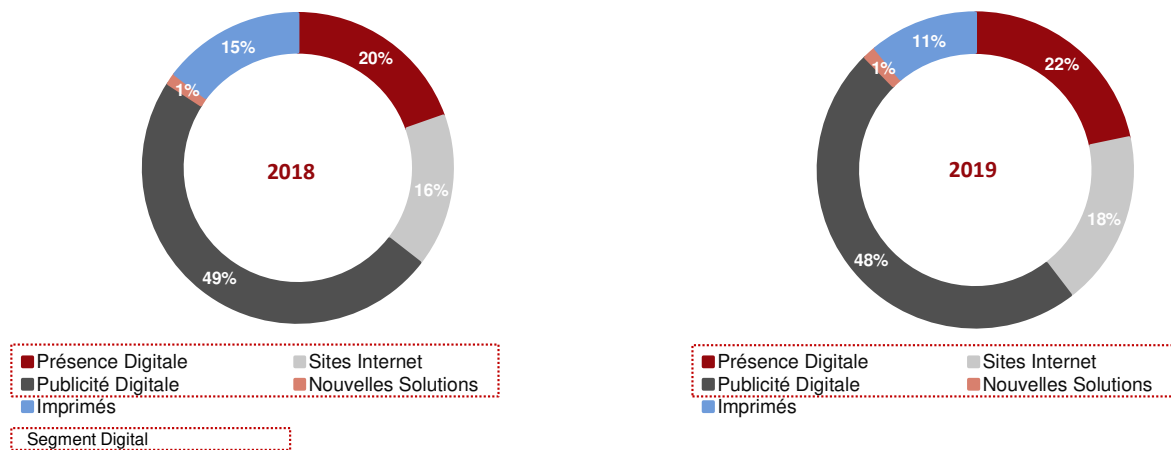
15%
20%
1%
2018
16%
49%

Présence Digitale
Sites Internet
Publicité Digitale
Nouvelles Solutions
Imprimés

Segment Digital

11%
1%
22%
2019
18%
48%

Présence Digitale
Sites Internet
Publicité Digitale
Nouvelles Solutions
Imprimés